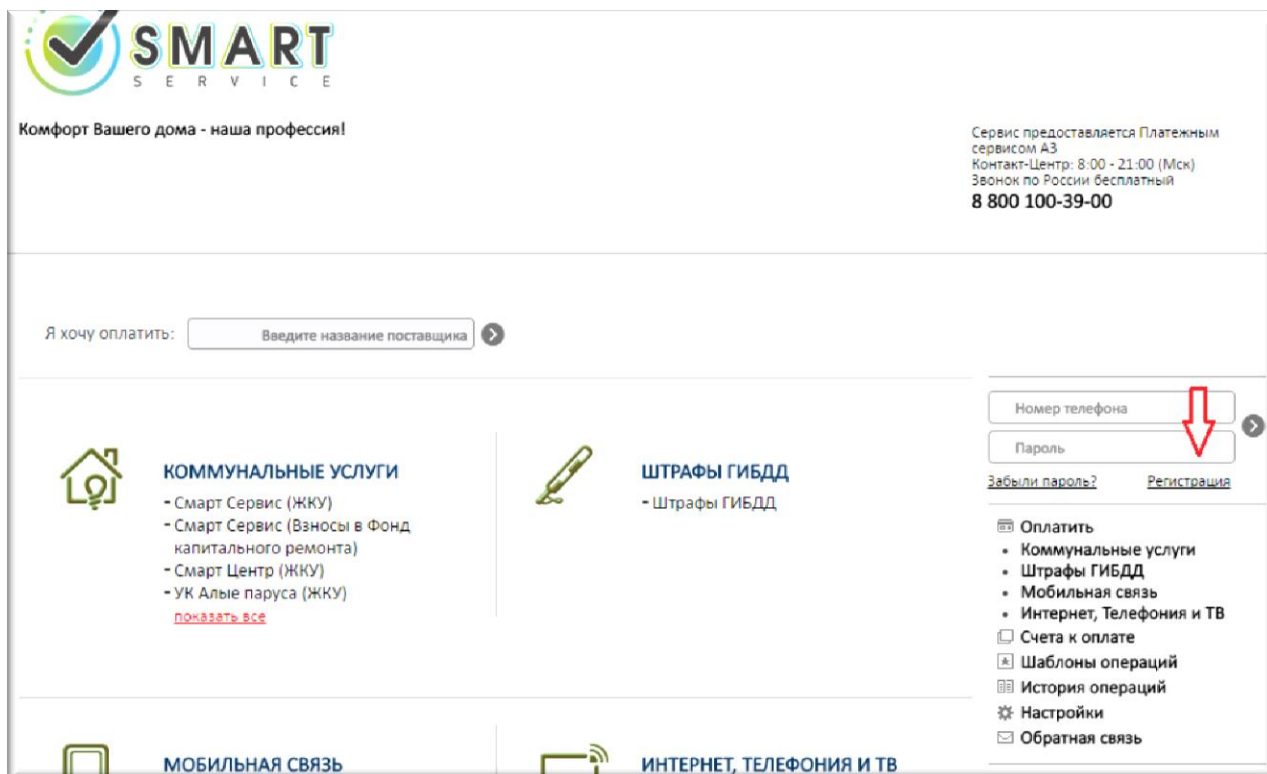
SMART
SERVICE

Комфорт Вашего дома - наша профессия!

Сервис предоставляется Платежным сервисом А3
Контакт-Центр: 8:00 - 21:00 (Мск)
Звонок по России бесплатный
8 800 100-39-00

Я хочу оплатить: Введите название поставщика

Номер телефона
Пароль
Забыли пароль? Регистрация

КОММУНАЛЬНЫЕ УСЛУГИ
- Смарт Сервис (ЖКУ)
- Смарт Сервис (Взносы в Фонд капитального ремонта)
- Смарт Центр (ЖКУ)
- УК Алые паруса (ЖКУ)
показать все

ШТРАФЫ ГИБДД
- Штрафы ГИБДД

Оплатить
• Коммунальные услуги
• Штрафы ГИБДД
• Мобильная связь
• Интернет, Телефония и ТВ
Счета к оплате
Шаблоны операций
История операций
Настройки
Обратная связь

МОБИЛЬНАЯ СВЯЗЬ

ИНТЕРНЕТ, ТЕЛЕФОНИЯ И ТВ